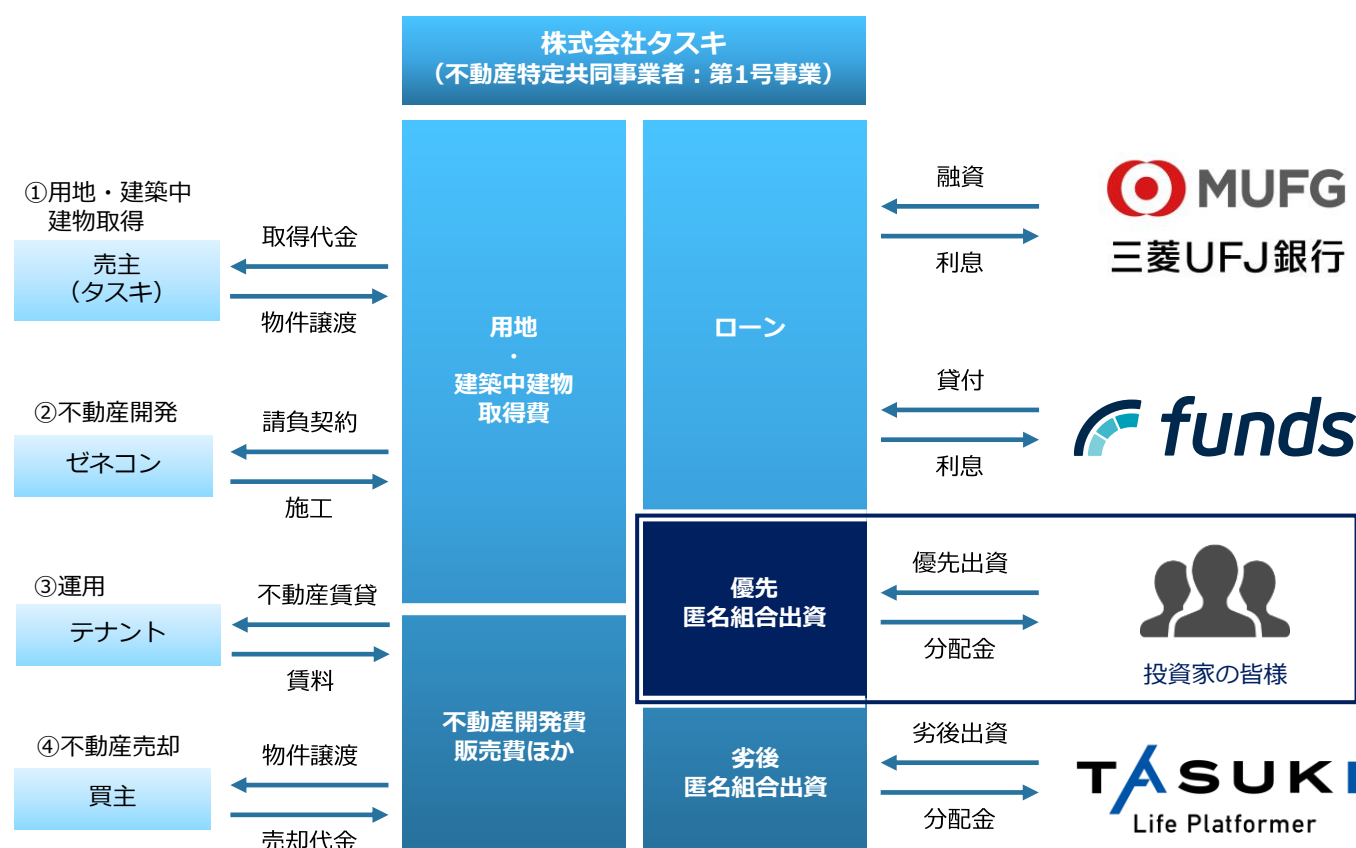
株式会社タスキ
（不動産特定共同事業者：第1号事業）

①用地・建築中建物取得

売主
（タスキ）

取得代金

物件譲渡

②不動産開発

ゼネコン

請負契約

施工

③運用

テナント

不動産賃貸

賃料

④不動産売却

買主

物件譲渡

売却代金

用地
・
建築中建物
取得費

不動産開発費
販売費ほか

ローン

優先
匿名組合出資

劣後
匿名組合出資

融資

利息

MUFG
三菱UFJ銀行

貸付

利息

funds

優先出資

分配金

投資家の皆様

劣後出資

分配金

TASUKI
Life Platformer